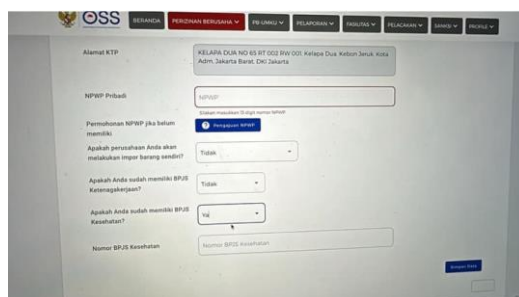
OSS

BERANDA PERIZINAN BERUSAHA PB UMKU PELAPORAN FASILITAS PELACAKAN SANKSI PROFILE

Alamat KTP
KELAPA DUA NO 65 RT 002 RW 001 Kelapa Dua Kebon Jeruk Kota Adm. Jakarta Barat, DKI Jakarta

NPWP Pribadi
NPWP
Silakan masukkan 15 digit nomor tanpa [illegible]

Permohonan NPWP jika belum memiliki
Pengajuan NPWP

Apakah perusahaan Anda akan melakukan impor barang sendiri?
Tidak

Apakah Anda sudah memiliki BPJS Ketenagakerjaan?
Tidak

Apakah Anda sudah memiliki BPJS Kesehatan?
Ya

Nomor BPJS Kesehatan
Nomor BPJS Kesehatan

Simpan Data